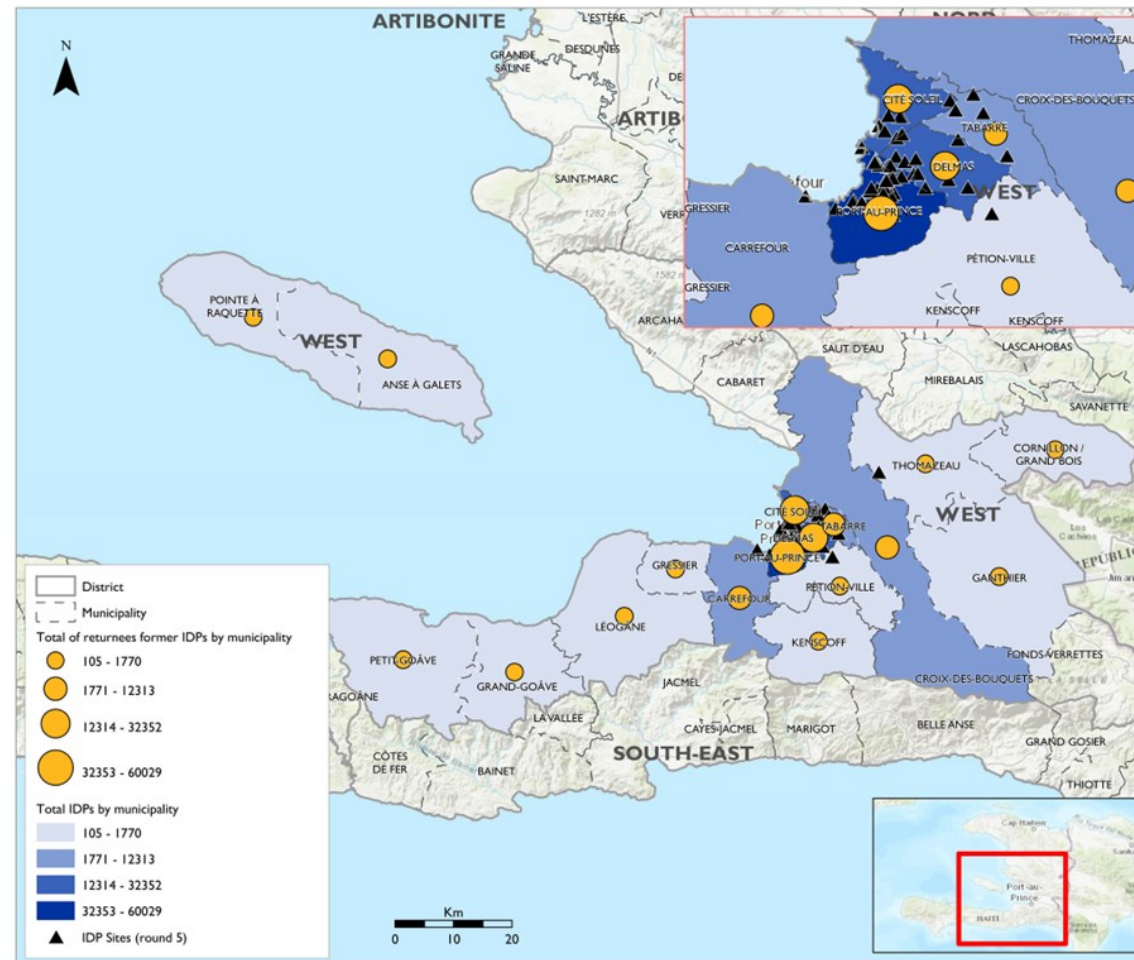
ARTIBONITE
L'ESTÈRE
NORD
GRANDE SALINE
DESDUNES
ARTIB
SAINT-MARC
1282 m
VERF
1582 m
ARCAHA
N
THOMAZEAU
CITÉ SOLEIL
CROIX-DES-BOUQUETS
TABARRE
DELMAS
WEST
four
GRESSIER
PORT-AU-PRINCE
CARREFOUR
PÉTION-VILLE
GRESSIER
KENSCOFF
KENSCOFF
POINTE À RAQUETTE
WEST
ANSE À GALETS
SAUT D'EAU
LASCAHOBAS
CABARET
MIREBALAIS
SAVANETTE
THOMAZEAU
CORNILLON / GRAND BOIS
CITÉ SOLEIL
TABARRE
DELMAS
Port-au-Prince
PORT-AU-PRINCE
WEST
GRESSIER
PÉTION-VILLE
GANTHIER
LÉOGANE
CARREFOUR
KENSCOFF
FONDS-VERRETTES
PETIT-GOÂVE
GRAND-GOÂVE
CROIX-DES-BOUQUETS
RAGOÂNE
JACMEL
LA VALLEE
CAYES-JACMEL
MARIGOT
BELLE ANSE
GRAND GOSIER
CÔTES DE FER
BAINET
SOUTH-EAST
THIOTTE
District
Municipality
Total of returnees former IDPs by municipality
105 - 1770
1771 - 12313
12314 - 32352
32353 - 60029
Total IDPs by municipality
105 - 1770
1771 - 12313
12314 - 32352
32353 - 60029
IDP Sites (round 5)
Km
0 10 20
Cap-Haïtien
Port-au-Prince
HAITI